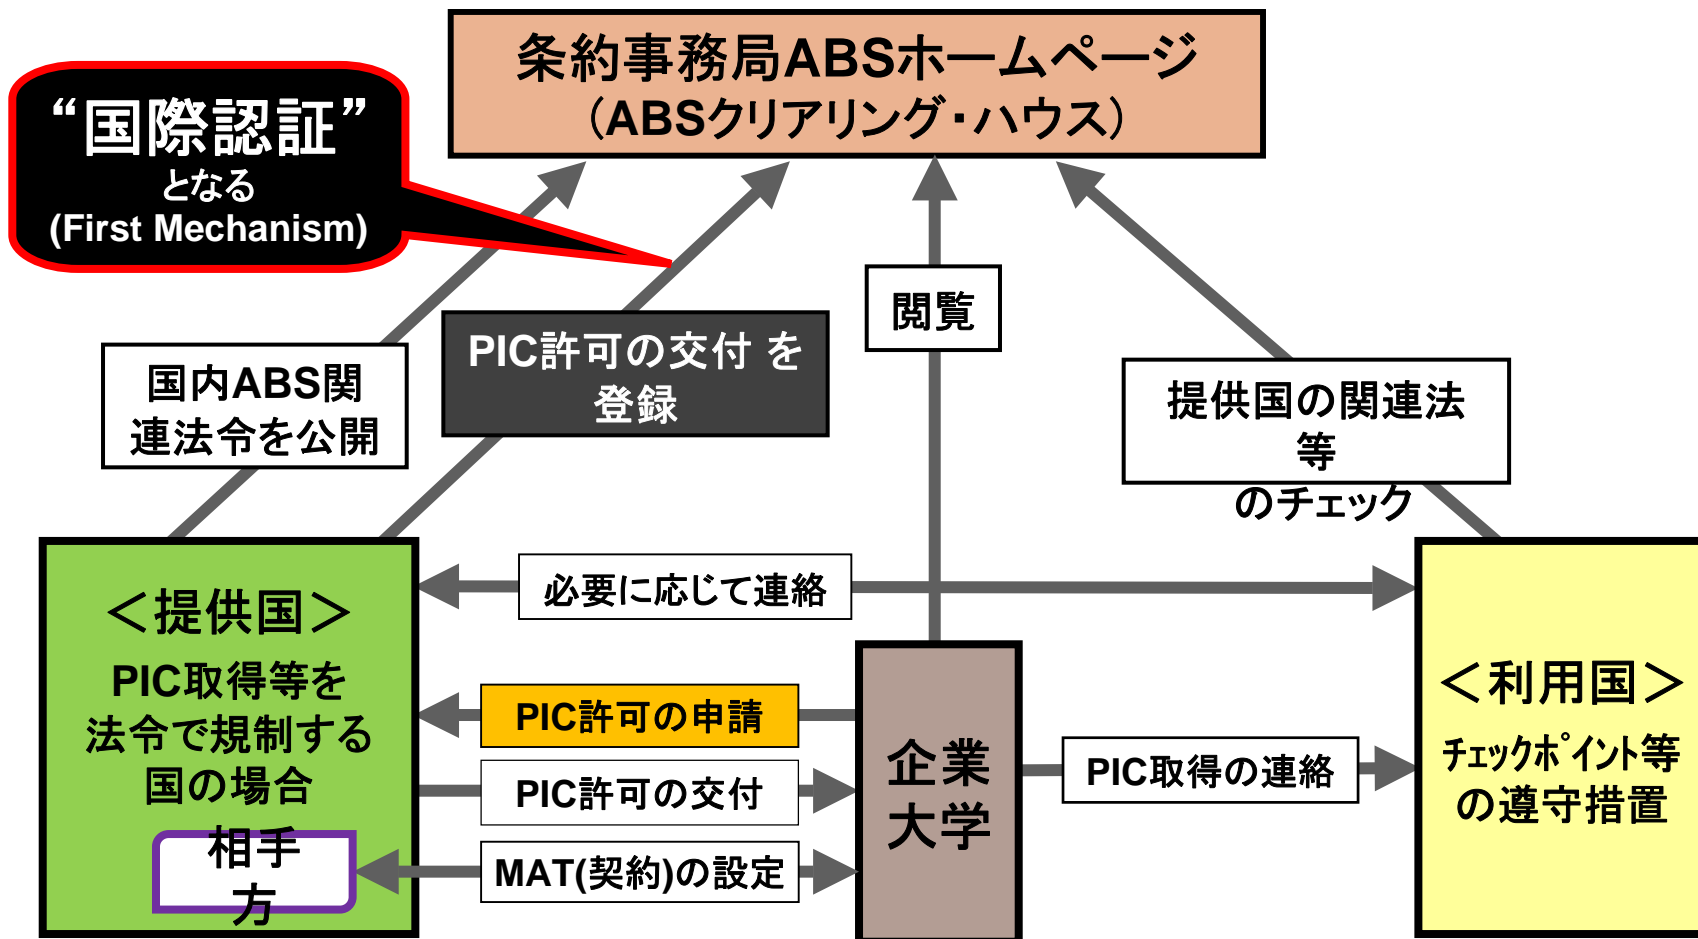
条約事務局ABSホームページ
（ABSクリアリング・ハウス）

“国際認証”
となる
(First Mechanism)

国内ABS関連法令を公開

PIC許可の交付 を登録

閲覧

提供国の関連法等
のチェック

＜提供国＞
PIC取得等を法令で規制する国の場合

相手方

必要に応じて連絡

PIC許可の申請

PIC許可の交付

MAT(契約)の設定

企業
大学

PIC取得の連絡

＜利用国＞
ﾁｪｯｸﾎﾟｲﾝﾄ等
の遵守措置